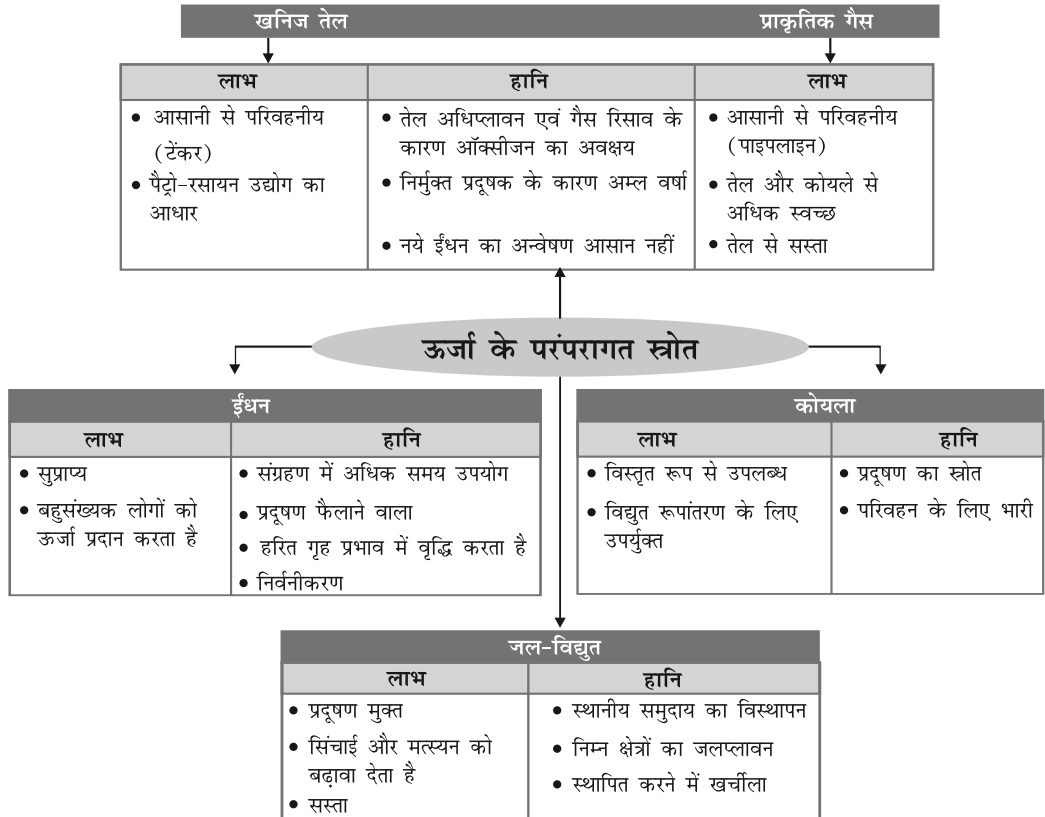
खनिज तेल | प्राकृतिक गैस

| लाभ | हानि | लाभ |
|---|---|---|
| • आसानी से परिवहनीय (टेंकर) • पैट्रो-रसायन उद्योग का आधार | • तेल अधिप्लावन एवं गैस रिसाव के कारण ऑक्सीजन का अवक्षय • निर्मुक्त प्रदूषक के कारण अम्ल वर्षा • नये ईंधन का अन्वेषण आसान नहीं | • आसानी से परिवहनीय (पाइपलाइन) • तेल और कोयले से अधिक स्वच्छ • तेल से सस्ता |

ऊर्जा के परंपरागत स्रोत

ईंधन

| लाभ | हानि |
|---|---|
| • सुप्राप्य • बहुसंख्यक लोगों को ऊर्जा प्रदान करता है | • संग्रहण में अधिक समय उपयोग • प्रदूषण फैलाने वाला • हरित गृह प्रभाव में वृद्धि करता है • निर्वनीकरण |

कोयला

| लाभ | हानि |
|---|---|
| • विस्तृत रूप से उपलब्ध • विद्युत रूपांतरण के लिए उपर्युक्त | • प्रदूषण का स्रोत • परिवहन के लिए भारी |

जल-विद्युत

| लाभ | हानि |
|---|---|
| • प्रदूषण मुक्त • सिंचाई और मत्स्यन को बढ़ावा देता है • सस्ता | • स्थानीय समुदाय का विस्थापन • निम्न क्षेत्रों का जलप्लावन • स्थापित करने में खर्चीला |